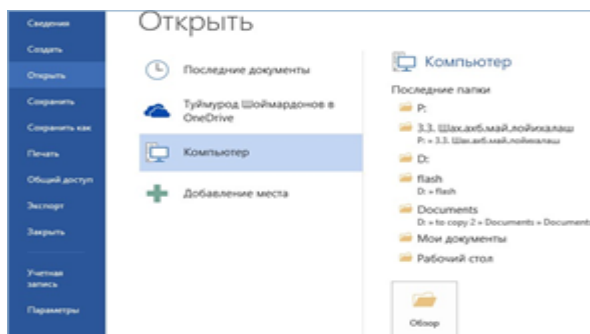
Сведения
Создать
Открыть
Сохранить
Сохранить как
Печать
Общий доступ
Экспорт
Закрыть
Учетная запись
Параметры

Открыть

Последние документы
Туймурод Шоймардонов в OneDrive
Компьютер
Добавление места

Компьютер
Последние папки
P:
3.3. Шах.ахб.май.лойихалаш
P: » 3.3. Шах.ахб.май.лойихалаш
D:
flash
D: » flash
Documents
D: » to copy 2 » Documents » Documents
Мои документы
Рабочий стол
Обзор